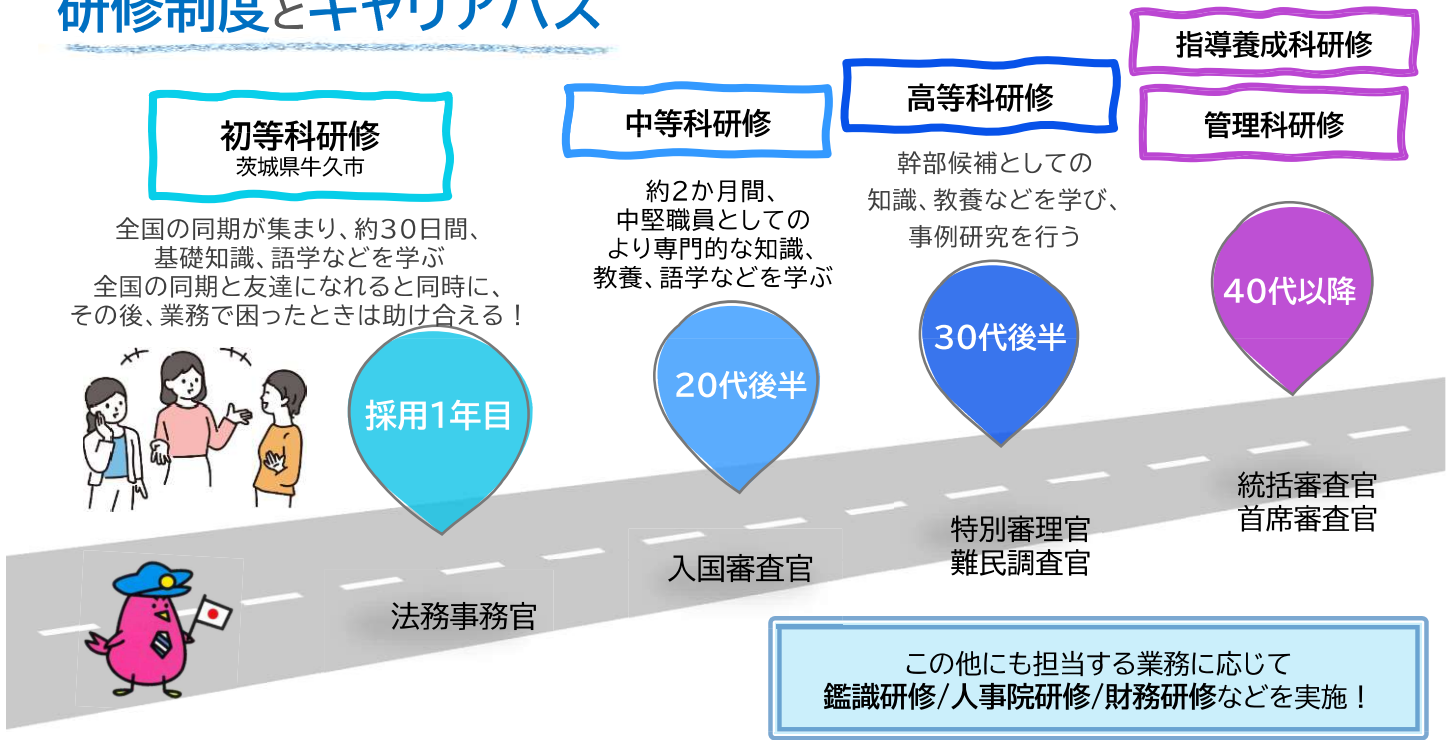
研修制度とキャリアパス

初等科研修
茨城県牛久市

全国の同期が集まり、約30日間、基礎知識、語学などを学ぶ
全国の同期と友達になれると同時に、その後、業務で困ったときは助け合える！

採用1年目

法務事務官

中等科研修

約2か月間、中堅職員としてのより専門的な知識、教養、語学などを学ぶ

20代後半

入国審査官

高等科研修

幹部候補としての知識、教養などを学び、事例研究を行う

30代後半

特別審理官
難民調査官

指導養成科研修

管理科研修

40代以降

統括審査官
首席審査官

この他にも担当する業務に応じて
鑑識研修/人事院研修/財務研修などを実施！